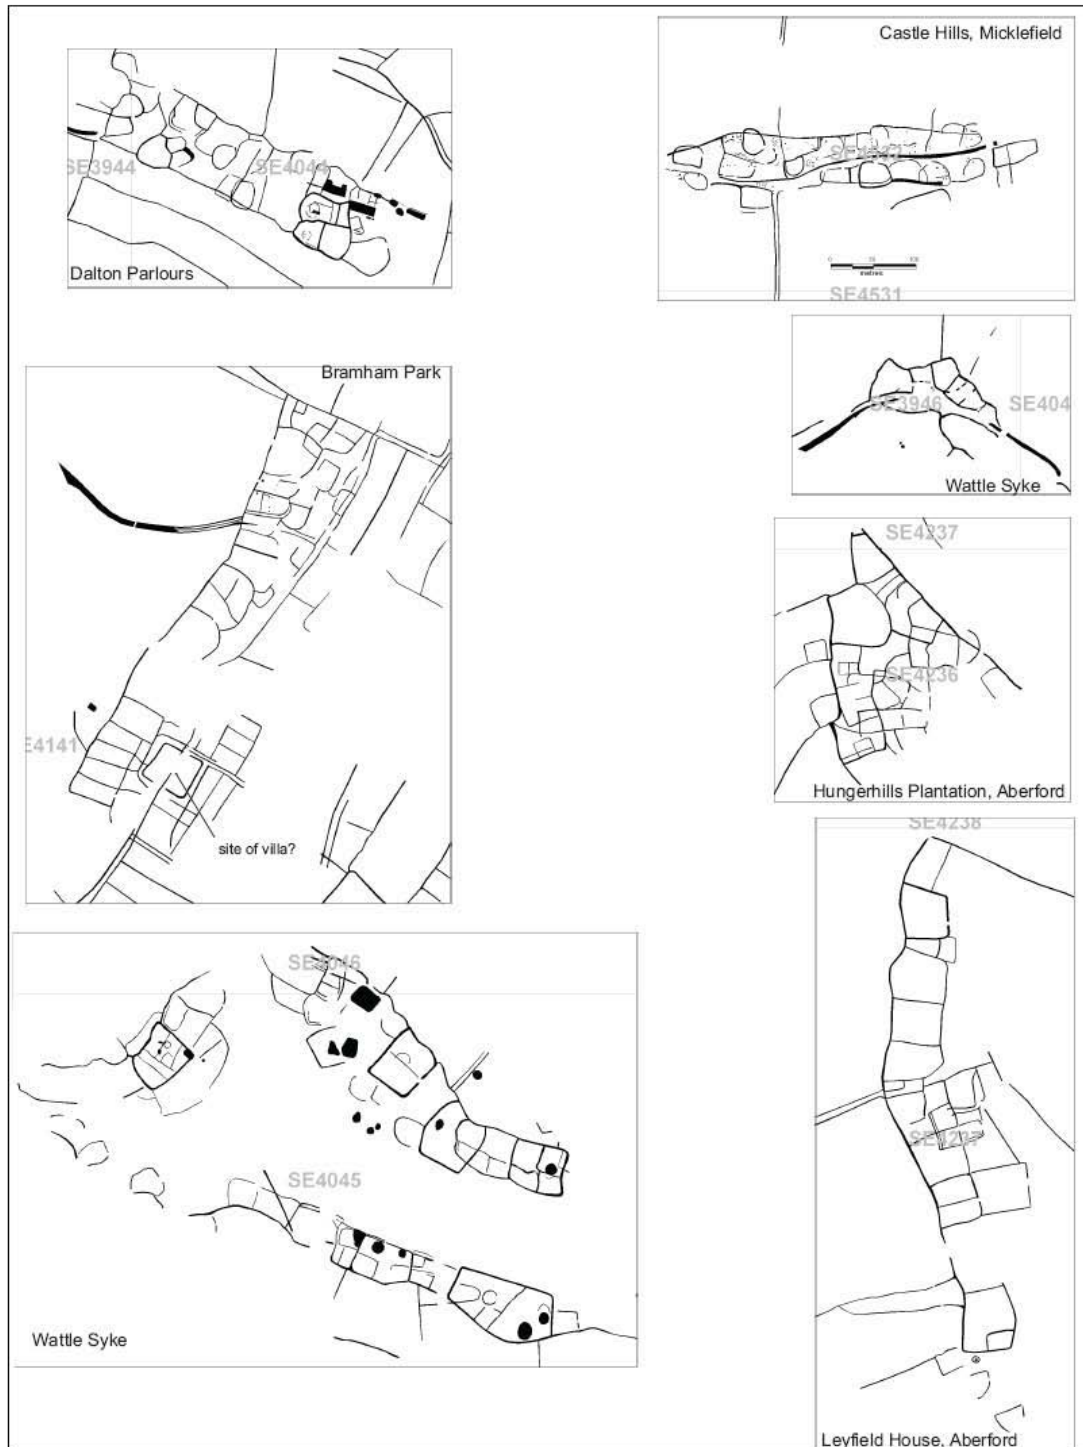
SE3944
SE4044
Dalton Parlours

Castle Hills, Micklefield
SE4532
metres
SE4531

SE3946
SE404
Wattle Syke

Bramham Park
E4141
site of villa?

SE4237
SE4236
Hungerhills Plantation, Aberford

SE4238
SE4237
Leyfield House, Aberford

SE4046
SE4045
Wattle Syke